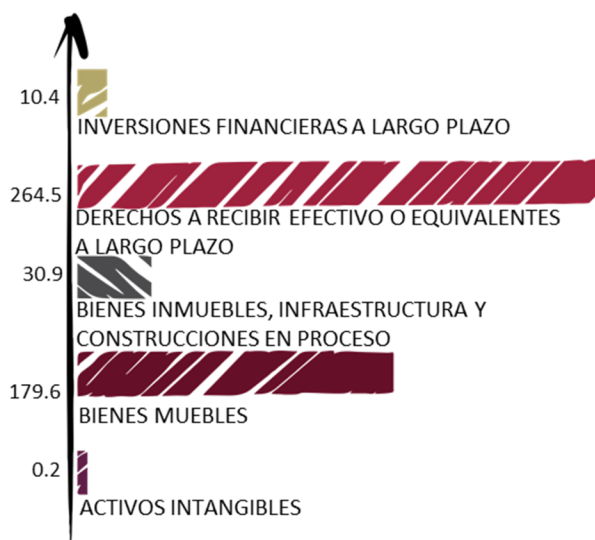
10.4
INVERSIONES FINANCIERAS A LARGO PLAZO

264.5
DERECHOS A RECIBIR EFECTIVO O EQUIVALENTES A LARGO PLAZO

30.9
BIENES INMUEBLES, INFRAESTRUCTURA Y CONSTRUCCIONES EN PROCESO

179.6
BIENES MUEBLES

0.2
ACTIVOS INTANGIBLES